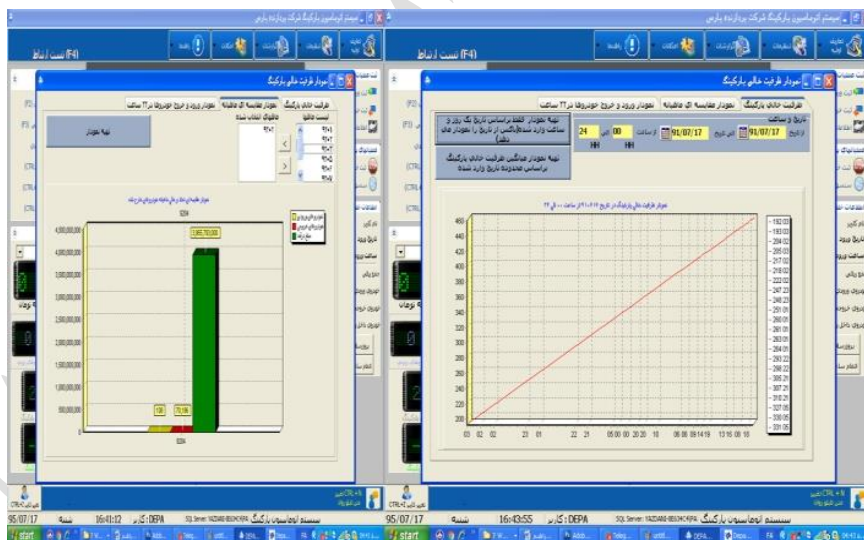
سیستم اتوماسیون پارکینگ شرکت پردازنده پارس
لیست اخطار (F4)
نمودار ظرفیت خالی پارکینگ
ظرفیت خالی پارکینگ | نمودار مقایسه ای ماهیانه | نمودار ورود و خروج خودروها در ۲۴ ساعت
تهیه نمودار
4,500,000,00
4,000,000,00
3,500,000,00
3,000,000,00
2,500,000,00
2,000,000,00
1,500,000,00
1,000,000,00
500,000,00
3,955,770,000
130
70,196
95/07/17
شنبه
16:41:12
کاربر : DEPA
سیستم اتوماسیون پارکینگ
start

سیستم اتوماسیون پارکینگ شرکت پردازنده پارس
لیست اخطار (F4)
نمودار ظرفیت خالی پارکینگ
ظرفیت خالی پارکینگ | نمودار مقایسه ای ماهیانه | نمودار ورود و خروج خودروها در ۲۴ ساعت
تاریخ و ساعت
از تاریخ 91/07/17 الی تاریخ 91/07/17 از ساعت 00 الی 24
HH HH
تهیه نمودار فقط براساس تاریخ یک روز و ساعت وارد شده(کلیه تاریخ یا نمودار های دقیق)
تهیه نمودار میانگین ظرفیت خالی پارکینگ براساس محدوده تاریخ وارد شده
460
440
420
400
380
360
340
320
300
280
260
240
220
200
03 02 02 23 01 22 21 05 00 00 20 20 10 06 08 09 14 19 13 16 00 18
95/07/17
شنبه
16:43:55
کاربر : DEPA
سیستم اتوماسیون پارکینگ
start